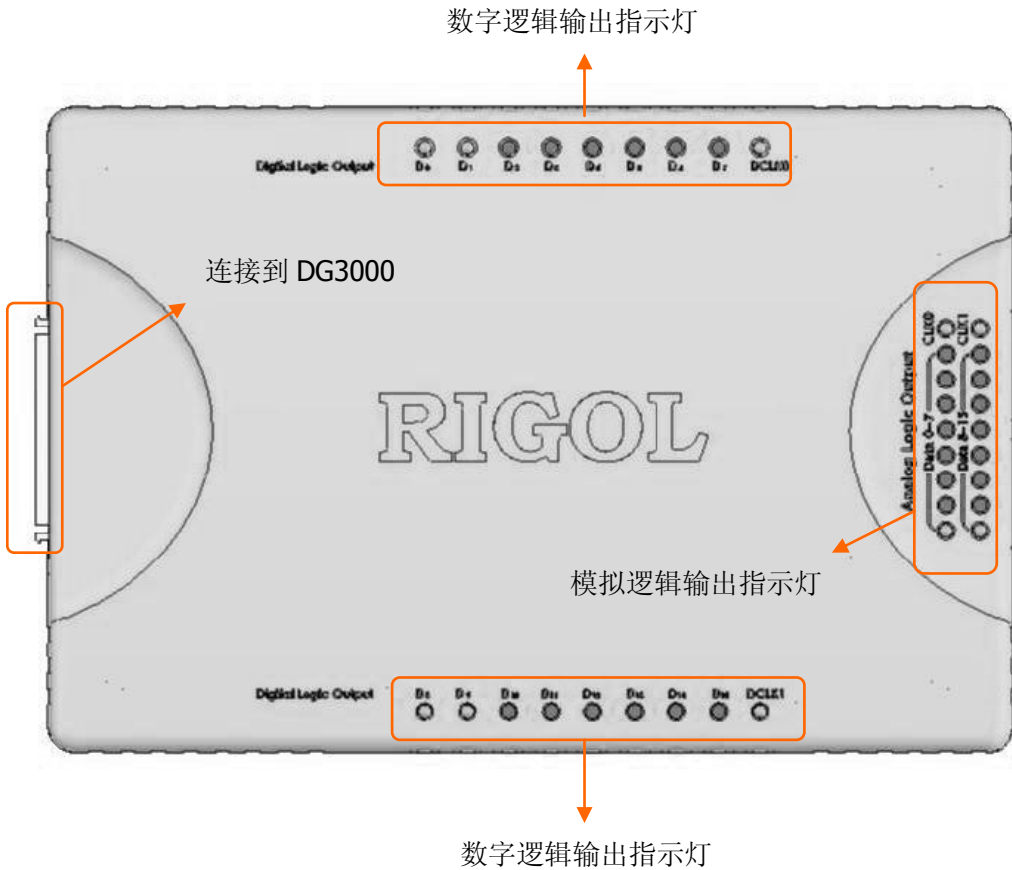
数字逻辑输出指示灯

Digital Logic Output D0 D1 D2 D3 D4 D5 D6 D7 DCLK0

连接到 DG3000

RIGOL

CLK0 CLK1 Analog Logic Output Data 0-7 Data 8-15

模拟逻辑输出指示灯

Digital Logic Output D8 D9 D10 D11 D12 D13 D14 D15 DCLK1

数字逻辑输出指示灯